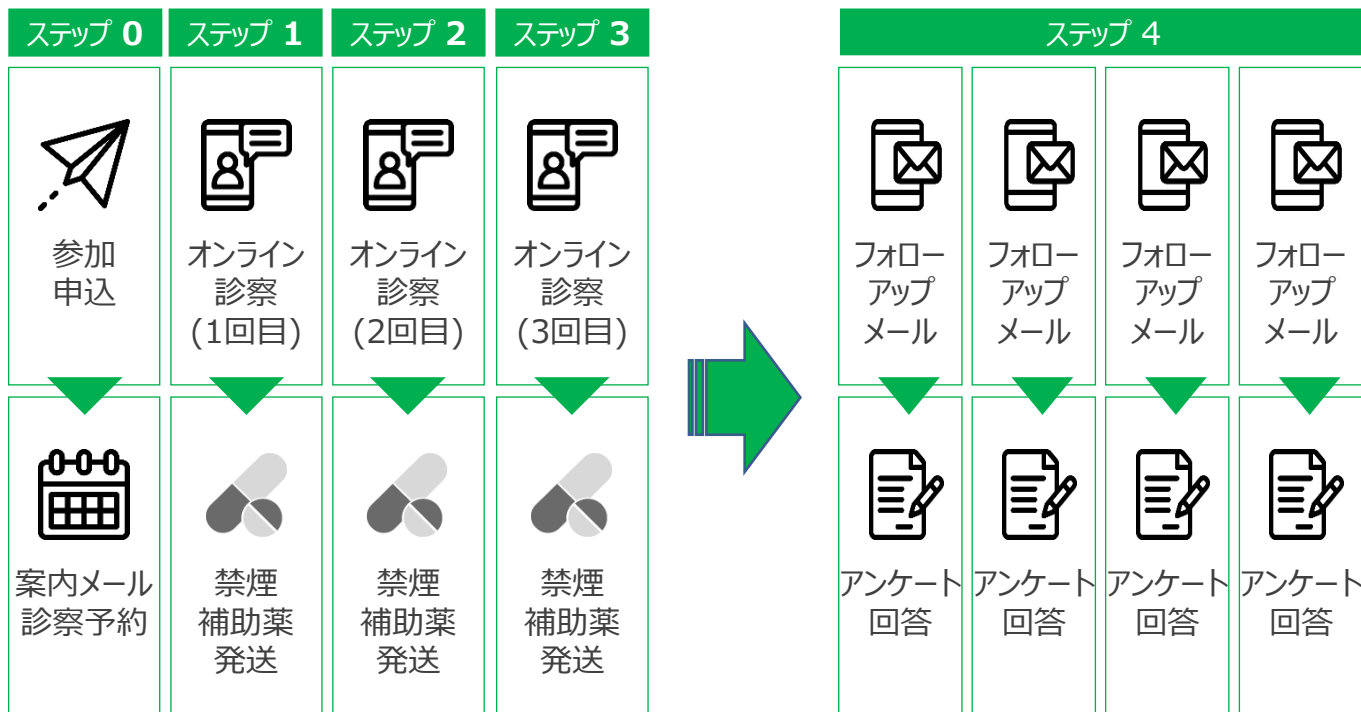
ステップ 0

参加
申込

案内メール
診察予約

ステップ 1

オンライン
診察
(1回目)

禁煙
補助薬
発送

ステップ 2

オンライン
診察
(2回目)

禁煙
補助薬
発送

ステップ 3

オンライン
診察
(3回目)

禁煙
補助薬
発送

ステップ 4

フォロー
アップ
メール

アンケート
回答

フォロー
アップ
メール

アンケート
回答

フォロー
アップ
メール

アンケート
回答

フォロー
アップ
メール

アンケート
回答